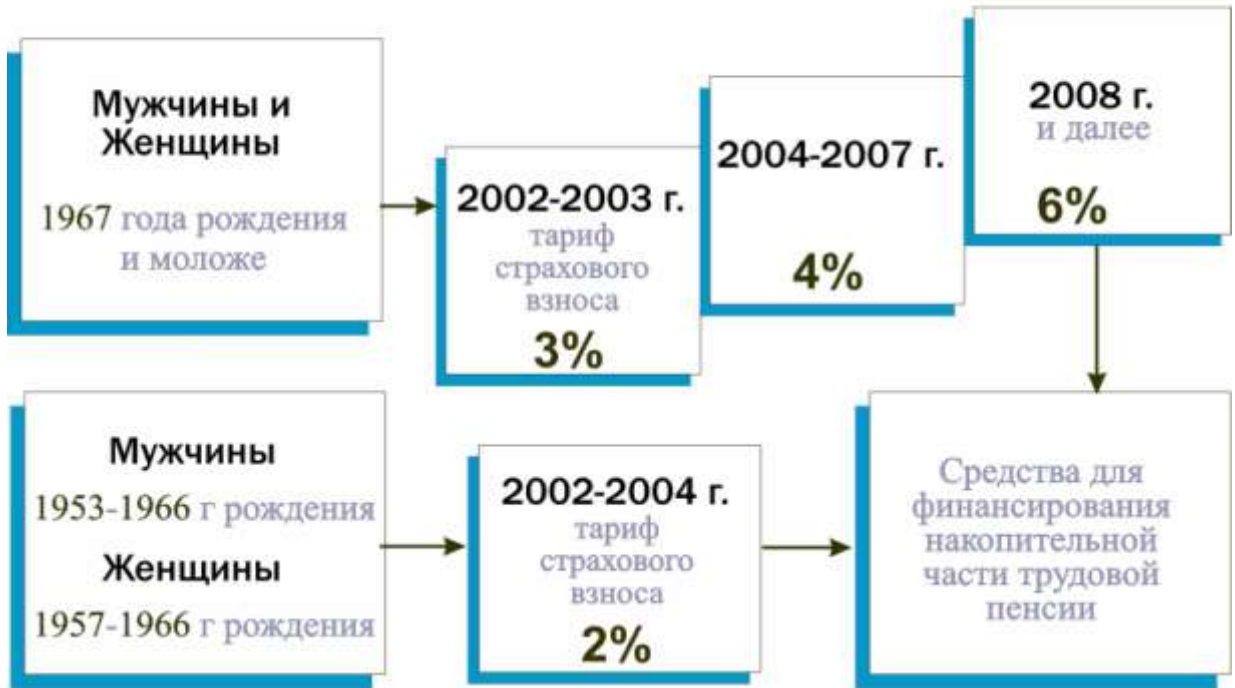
Мужчины и Женщины

1967 года рождения и моложе

2002-2003 г.
тариф страхового взноса
3%

2004-2007 г.
4%

2008 г.
и далее
6%

Мужчины
1953-1966 г рождения
Женщины
1957-1966 г рождения

2002-2004 г.
тариф страхового взноса
2%

Средства для финансирования накопительной части трудовой пенсии